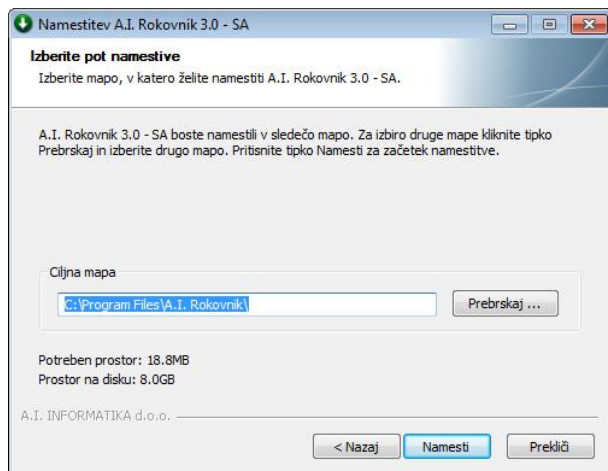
Namestitev A.I. Rokovnik 3.0 - SA

Izberite pot namestive

Izberite mapo, v katero želite namestiti A.I. Rokovnik 3.0 - SA.

A.I. Rokovnik 3.0 - SA boste namestili v sledečo mapo. Za izbiro druge mape kliknite tipko Prebrskaj in izberite drugo mapo. Pritisnite tipko Namesti za začetek namestitve.

Ciljna mapa

C:\Program Files\A.I. Rokovnik\

Prebrskaj ...

Potreben prostor: 18.8MB
Prostor na disku: 8.0GB

A.I. INFORMATIKA d.o.o.

< Nazaj

Namesti

Prekliči